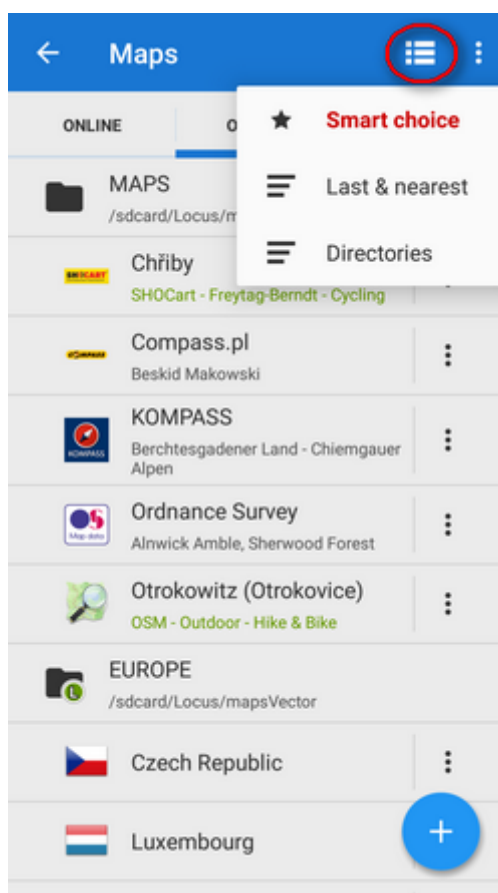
Maps

ONLINE

O

MAPS
/sdcard/Locus/m

Smart choice

Last & nearest

Directories

SHOCART
Chřiby
SHOCart - Freytag-Berndt - Cycling

COMPASS
Compass.pl
Beskid Makowski

KOMPASS
KOMPASS
Berchtesgadener Land - Chiemgauer Alpen

OS Map data
Ordnance Survey
Alnwick Amble, Sherwood Forest

Otrokowitz (Otrokovice)
OSM - Outdoor - Hike & Bike

EUROPE
/sdcard/Locus/mapsVector

Czech Republic

Luxembourg